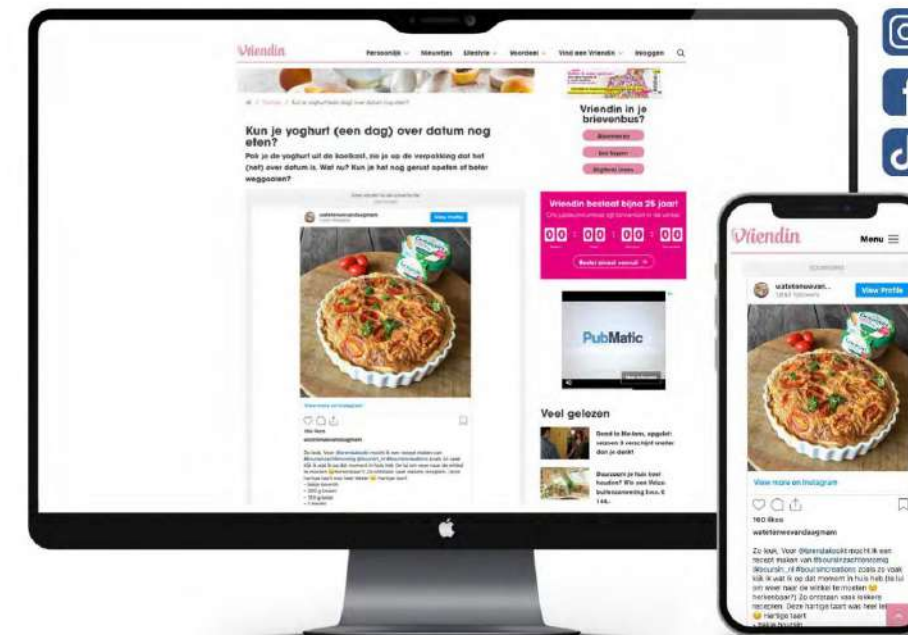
Vriendin

Persoonlijk Nieuwtjes Lifestyle Voordeel Vind een Vriendin Inloggen

Kun je yoghurt (een dag) over datum nog eten?

Pak je de yoghurt uit de koelkast, zie je op de verpakking dat het (net) over datum is. Wat nu? Kun je het nog gerust opeten of beter weggooien?

Vriendin in je brievenbus?

Abonneren

Vriendin bestaat bijna 25 jaar!

00 : 00 : 00 : 00

PubMatic

Veel gelezen

View Profile

View more on Instagram

160 likes

watetenwevandaagmam

Vriendin

Menu

View Profile

View more on Instagram

160 likes

watetenwevandaagmam

Zo leuk. Voor @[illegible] mocht ik een recept maken van #boursin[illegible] zoals ik vaak kijk ik wat ik op dat moment in huis heb (is bij ons weer naar de winkel te moeten herkenbaar?). Zo ontstaan vaak lekkere recepten. Deze hartige taart was heel lekker
Hartige taart